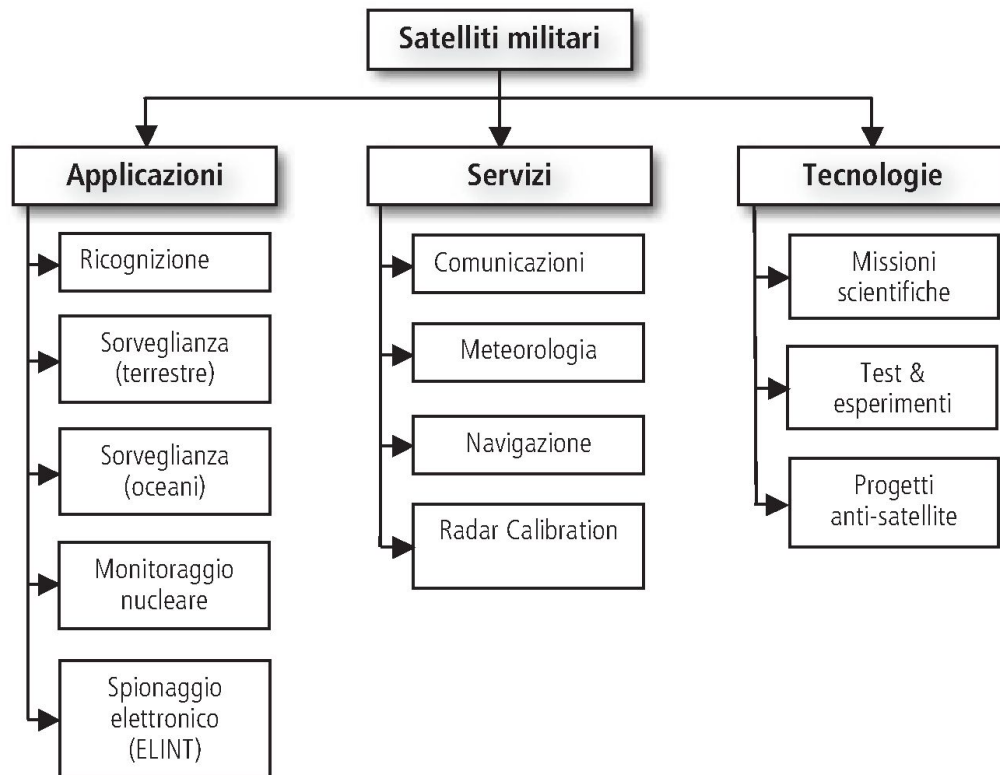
Satelliti militari

Applicazioni

Ricognizione

Sorveglianza (terrestre)

Sorveglianza (oceani)

Monitoraggio nucleare

Spionaggio elettronico (ELINT)

Servizi

Comunicazioni

Meteorologia

Navigazione

Radar Calibration

Tecnologie

Missioni scientifiche

Test & esperimenti

Progetti anti-satellite